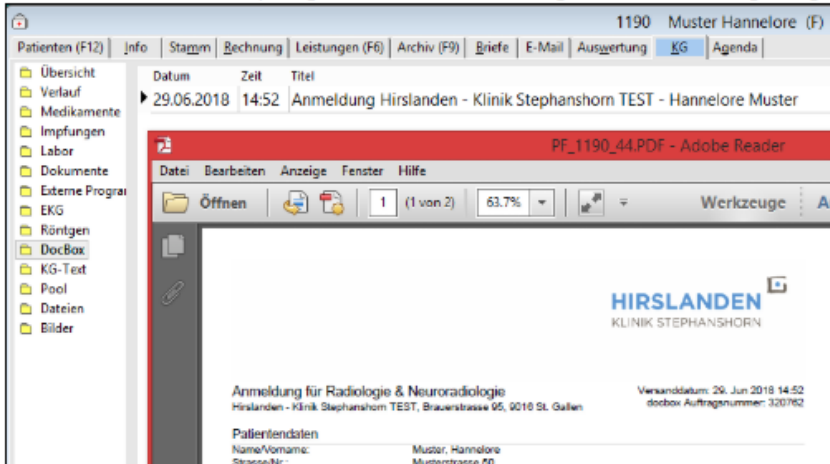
1190 Muster Hannelore (F)

Patienten (F12) | Info | Stamm | Rechnung | Leistungen (F6) | Archiv (F9) | Briefe | E-Mail | Auswertung | KG | Agenda

Übersicht
Verlauf
Medikamente
Impfungen
Labor
Dokumente
Externe Prograi
EKG
Röntgen
DocBox
KG-Text
Pool
Dateien
Bilder

| Datum | Zeit | Titel |
|---|---|---|
| 29.06.2018 | 14:52 | Anmeldung Hirslanden - Klinik Stephanshorn TEST - Hannelore Muster |

PF_1190_44.PDF - Adobe Reader

Datei Bearbeiten Anzeige Fenster Hilfe

Öffnen | 1 | (1 von 2) | 63.7% | Werkzeuge | A

HIRSLANDEN
KLINIK STEPHANSHORN

Anmeldung für Radiologie & Neuroradiologie
Hirslanden - Klinik Stephanshorn TEST, Brauerstrasse 95, 9016 St. Gallen

Versanddatum: 29. Jun 2018 14:52
docbox Auftragsnummer: 320762

Patientendaten
Name/Vorname: Muster, Hannelore
Strasse/Nr.: Musterstrasse 50